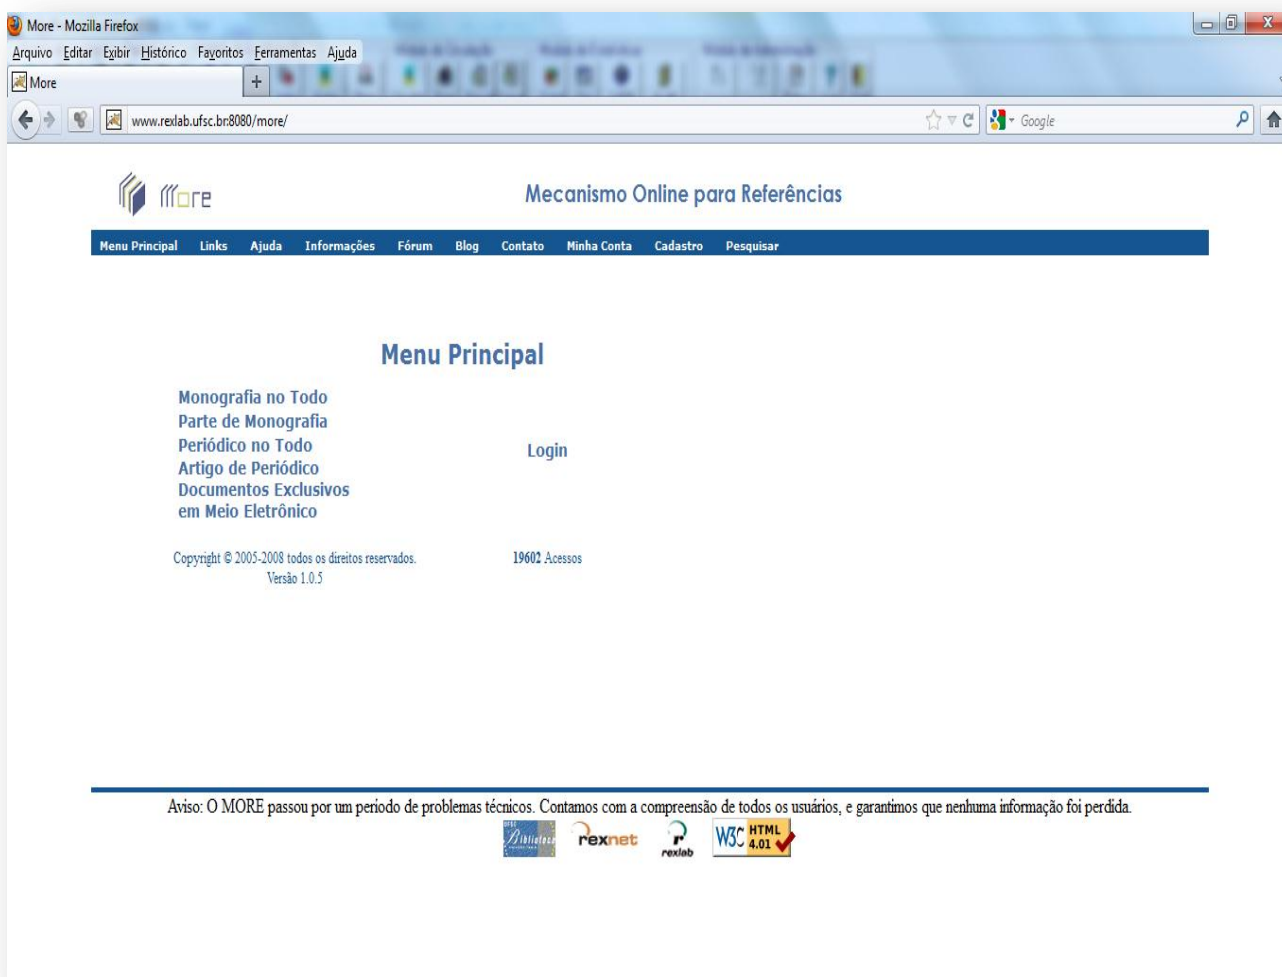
More - Mozilla Firefox

Arquivo Editar Exibir Histórico Favoritos Ferramentas Ajuda

More

www.rexlab.ufsc.br:8080/more/

Google

More

Mecanismo Online para Referências

Menu Principal Links Ajuda Informações Fórum Blog Contato Minha Conta Cadastro Pesquisar

Menu Principal

Monografia no Todo
Parte de Monografia
Periódico no Todo
Artigo de Periódico
Documentos Exclusivos em Meio Eletrônico

Login

Copyright © 2005-2008 todos os direitos reservados.
Versão 1.0.5

19602 Acessos

Aviso: O MORE passou por um periodo de problemas técnicos. Contamos com a compreensão de todos os usuários, e garantimos que nenhuma informação foi perdida.

Biblioteca

rexnet

rexlab

W3C HTML 4.01